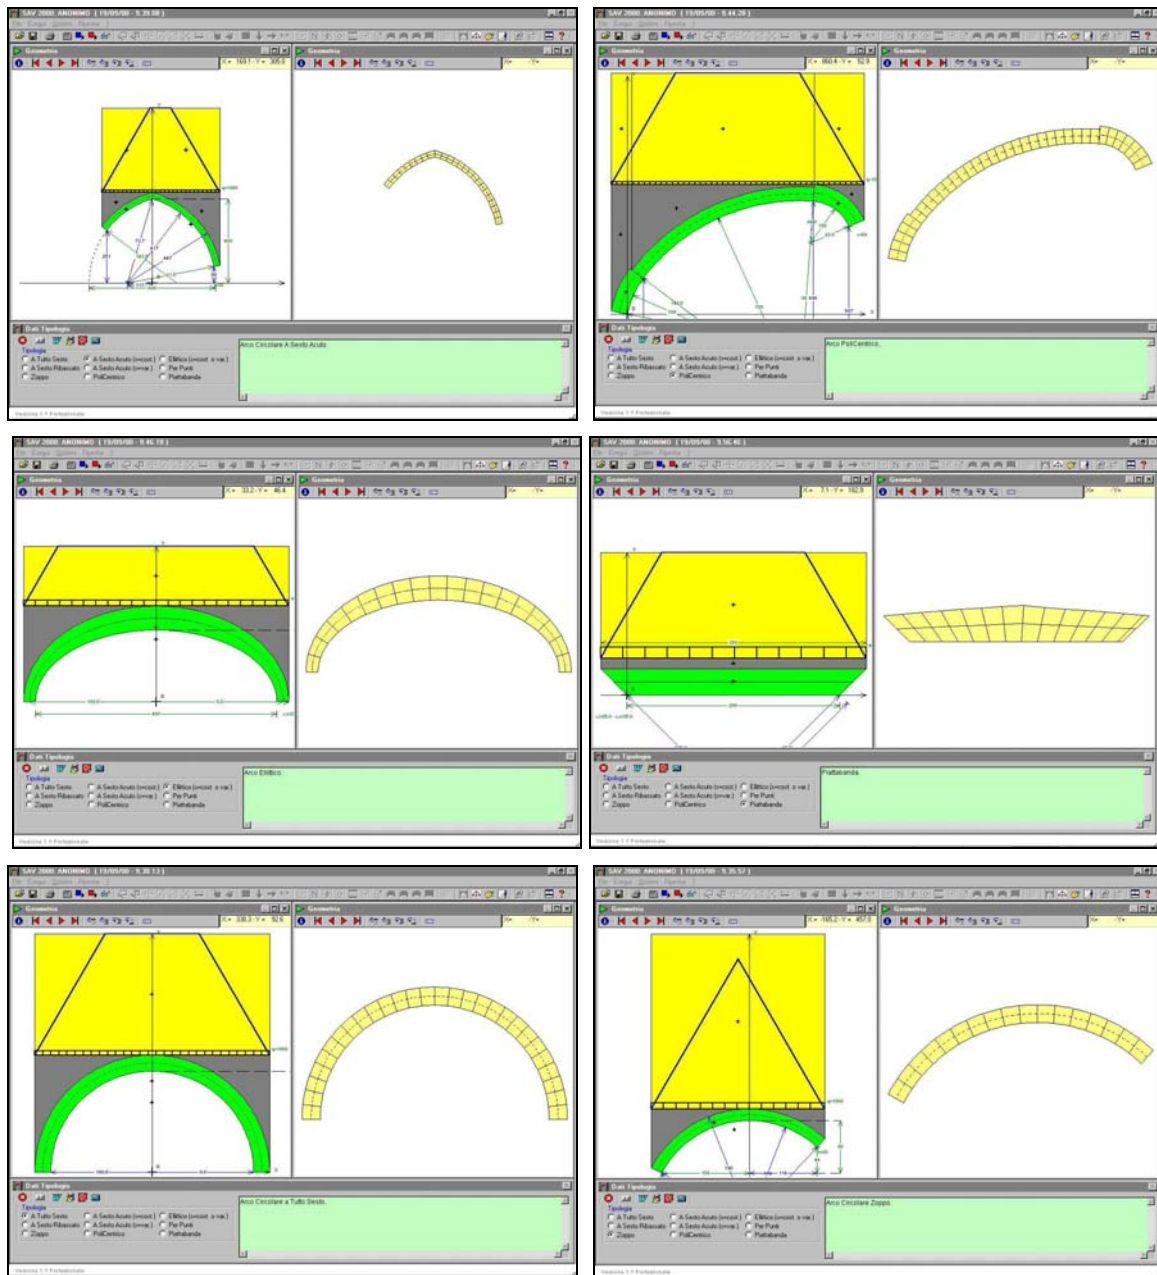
SAV 2000: ANONIMO ( 15/05/00 - 5.39.08 )

Geometria
X= 169.1 - Y= 305.0

Geometria

Dati Tipologia
Tipologia
A Tutto Sesto
A Sesto Ribassato
Zoppo
A Sesto Acuto (s=cost.)
A Sesto Acuto (s=var.)
PoliCentrico
Ellittico (s=cost. o var.)
Per Punti
Piattabanda

Arco Circolare A Sesto Acuto

SAV 2000: ANONIMO ( 15/05/00 - 5.44.28 )

Geometria
X= 860.4 - Y= 52.9

Geometria
X= Y=

Dati Tipologia
Tipologia
A Tutto Sesto
A Sesto Ribassato
Zoppo
A Sesto Acuto (s=cost.)
A Sesto Acuto (s=var.)
PoliCentrico
Ellittico (s=cost. o var.)
Per Punti
Piattabanda

Arco PoliCentrico.

SAV 2000: ANONIMO ( 15/05/00 - 5.46.18 )

Geometria
X= 332.2 - Y= 46.4

Geometria

Dati Tipologia
Tipologia
A Tutto Sesto
A Sesto Ribassato
Zoppo
A Sesto Acuto (s=cost.)
A Sesto Acuto (s=var.)
PoliCentrico
Ellittico (s=cost. o var.)
Per Punti
Piattabanda

Arco Ellittico.

SAV 2000: ANONIMO ( 15/05/00 - 5.56.40 )

Geometria
X= 7.1 - Y= 182.9

Geometria
X= Y=

Dati Tipologia
Tipologia
A Tutto Sesto
A Sesto Ribassato
Zoppo
A Sesto Acuto (s=cost.)
A Sesto Acuto (s=var.)
PoliCentrico
Ellittico (s=cost. o var.)
Per Punti
Piattabanda

Piattabanda

SAV 2000: ANONIMO ( 15/05/00 - 5.30.13 )

Geometria
X= 330.3 - Y= 92.6

Geometria

Dati Tipologia
Tipologia
A Tutto Sesto
A Sesto Ribassato
Zoppo
A Sesto Acuto (s=cost.)
A Sesto Acuto (s=var.)
PoliCentrico
Ellittico (s=cost. o var.)
Per Punti
Piattabanda

Arco Circolare a Tutto Sesto.

SAV 2000: ANONIMO ( 15/05/00 - 5.35.57 )

Geometria
X= 105.2 - Y= 457.8

Geometria
X= Y=

Dati Tipologia
Tipologia
A Tutto Sesto
A Sesto Ribassato
Zoppo
A Sesto Acuto (s=cost.)
A Sesto Acuto (s=var.)
PoliCentrico
Ellittico (s=cost. o var.)
Per Punti
Piattabanda

Arco Circolare Zoppo.